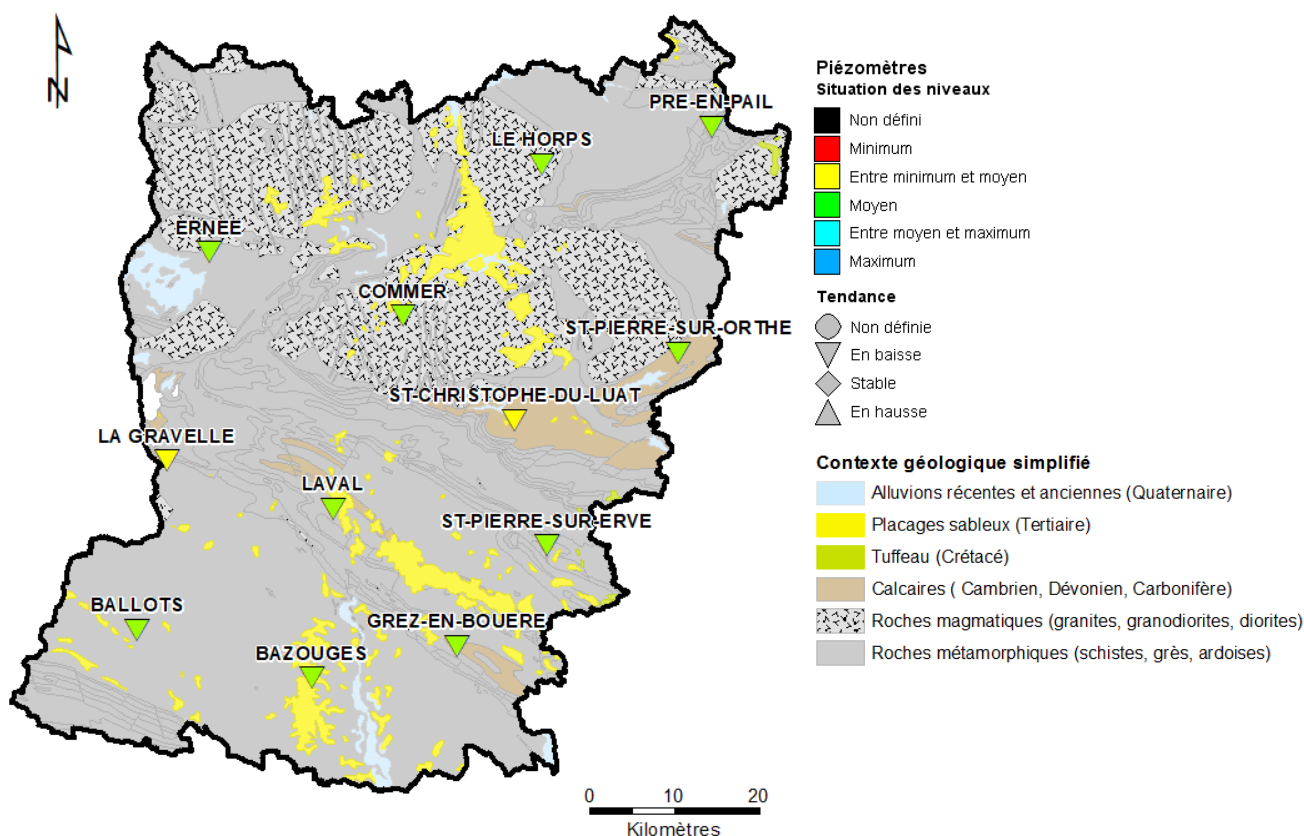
N

PRE-EN-PAIL
LE HORPS
ERNEE
COMMER
ST-PIERRE-SUR-ORTHE
ST-CHRISTOPHE-DU-LUAT
LA GRAVELLE
LAVAL
ST-PIERRE-SUR-ERVE
BALLOTS
GREZ-EN-BOUERE
BAZOUGES

Piézomètres
Situation des niveaux
Non défini
Minimum
Entre minimum et moyen
Moyen
Entre moyen et maximum
Maximum

Tendance
Non définie
En baisse
Stable
En hausse

Contexte géologique simplifié
Alluvions récentes et anciennes (Quaternaire)
Placages sableux (Tertiaire)
Tuffeau (Crétacé)
Calcaires ( Cambrien, Dévonien, Carbonifère)
Roches magmatiques (granites, granodiorites, diorites)
Roches métamorphiques (schistes, grès, ardoises)

0 10 20
Kilomètres